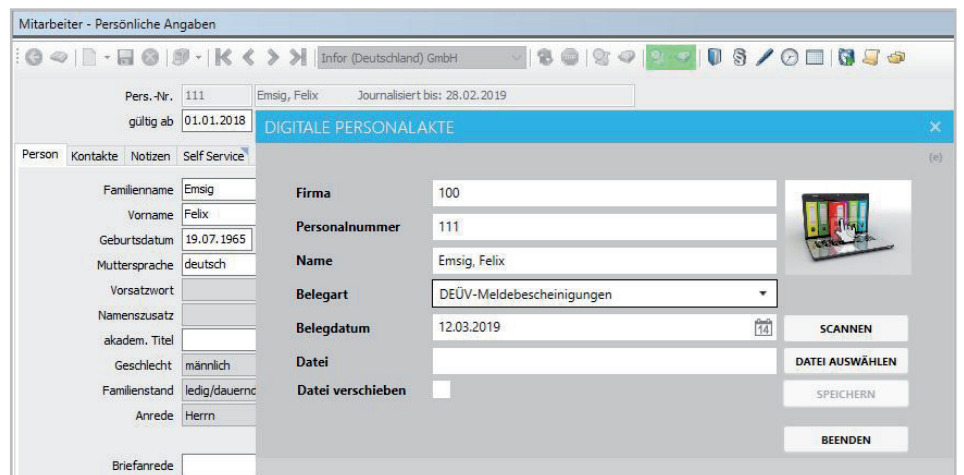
Mitarbeiter - Persönliche Angaben

Infor (Deutschland) GmbH

Pers.-Nr. 111
Emsig, Felix
Journalisiert bis: 28.02.2019
gültig ab 01.01.2018

Person | Kontakte | Notizen | Self Service

Familienname Emsig
Vorname Felix
Geburtsdatum 19.07.1965
Muttersprache deutsch
Vorsatzwort
Namenszusatz
akadem. Titel
Geschlecht männlich
Familienstand ledig/dauernd
Anrede Herrn

Briefanrede

DIGITALE PERSONALAKTE

(e)

Firma 100
Personalnummer 111
Name Emsig, Felix
Belegart DEÜV-Meldebescheinigungen
Belegdatum 12.03.2019
Datei
Datei verschieben

SCANNEN
DATEI AUSWÄHLEN
SPEICHERN
BEENDEN